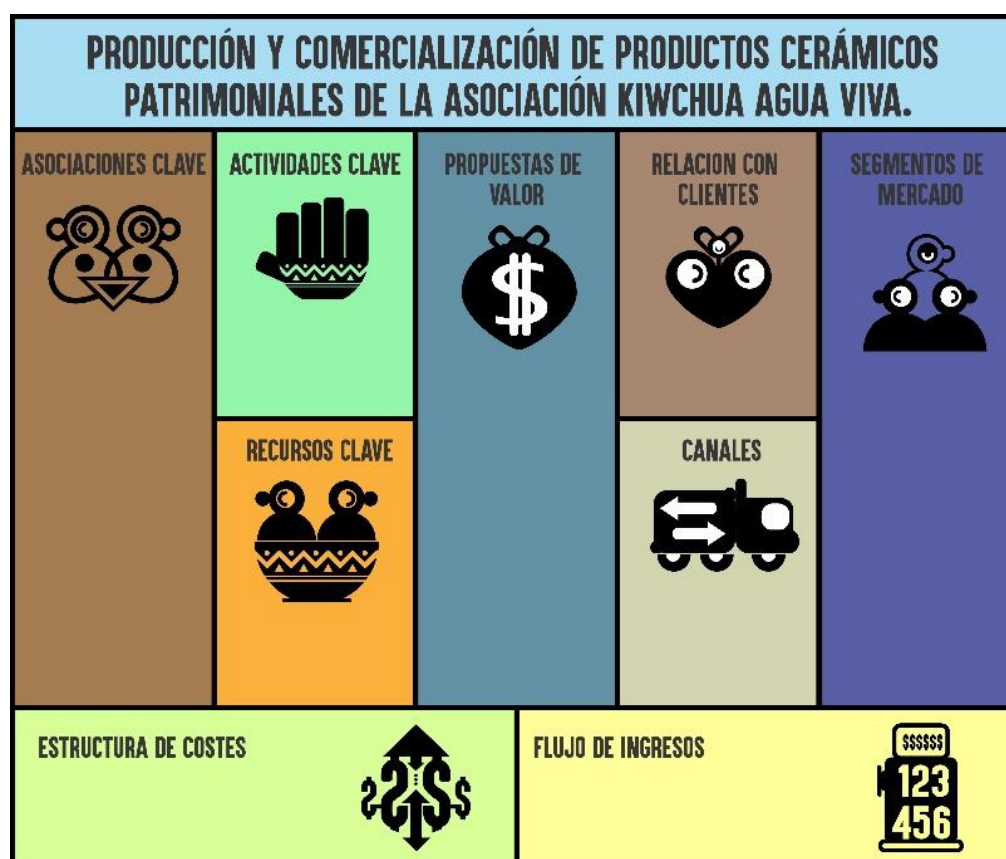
PRODUCCIÓN Y COMERCIALIZACIÓN DE PRODUCTOS CERÁMICOS PATRIMONIALES DE LA ASOCIACIÓN KIWCHUA AGUA VIVA.

ASOCIACIONES CLAVE

ACTIVIDADES CLAVE

PROPUESTAS DE VALOR

$

RELACION CON CLIENTES

SEGMENTOS DE MERCADO

RECURSOS CLAVE

CANALES

ESTRUCTURA DE COSTES

$$$

FLUJO DE INGRESOS

$$$$$$
123
456